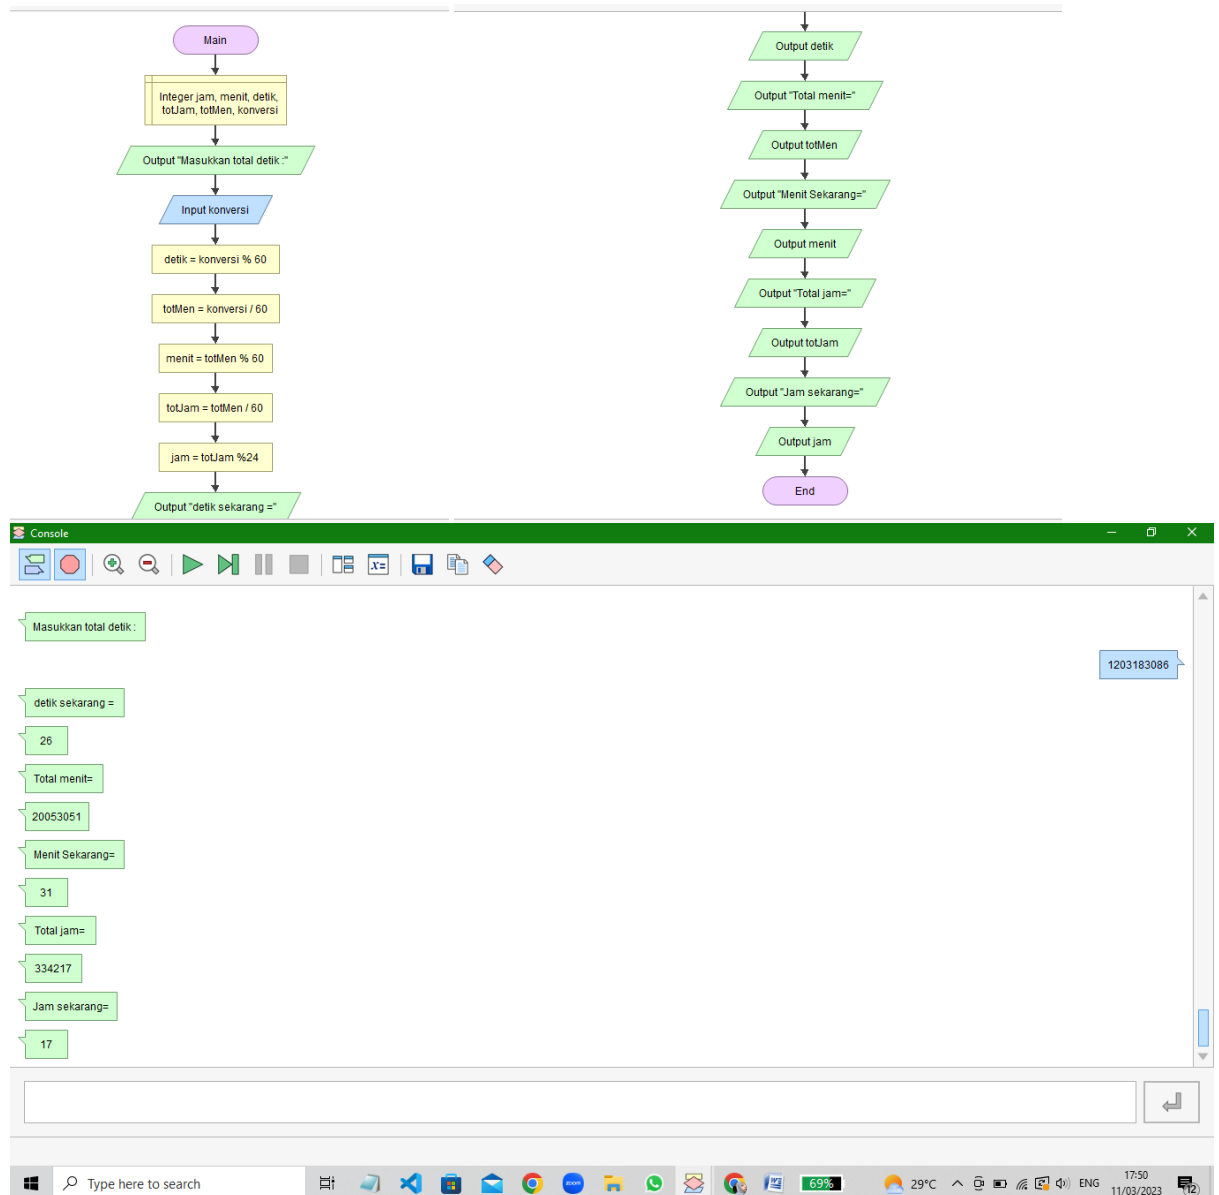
Main

Integer jam, menit, detik, totJam, totMen, konversi

Output "Masukkan total detik :"

Input konversi

detik = konversi % 60

totMen = konversi / 60

menit = totMen % 60

totJam = totMen / 60

jam = totJam %24

Output "detik sekarang ="

Output detik

Output "Total menit="

Output totMen

Output "Menit Sekarang="

Output menit

Output "Total jam="

Output totJam

Output "Jam sekarang="

Output jam

End

Console

Masukkan total detik :

1203183086

detik sekarang =

26

Total menit=

20053051

Menit Sekarang=

31

Total jam=

334217

Jam sekarang=

17

Type here to search

69%

29°C

ENG

17:50
11/03/2023

12